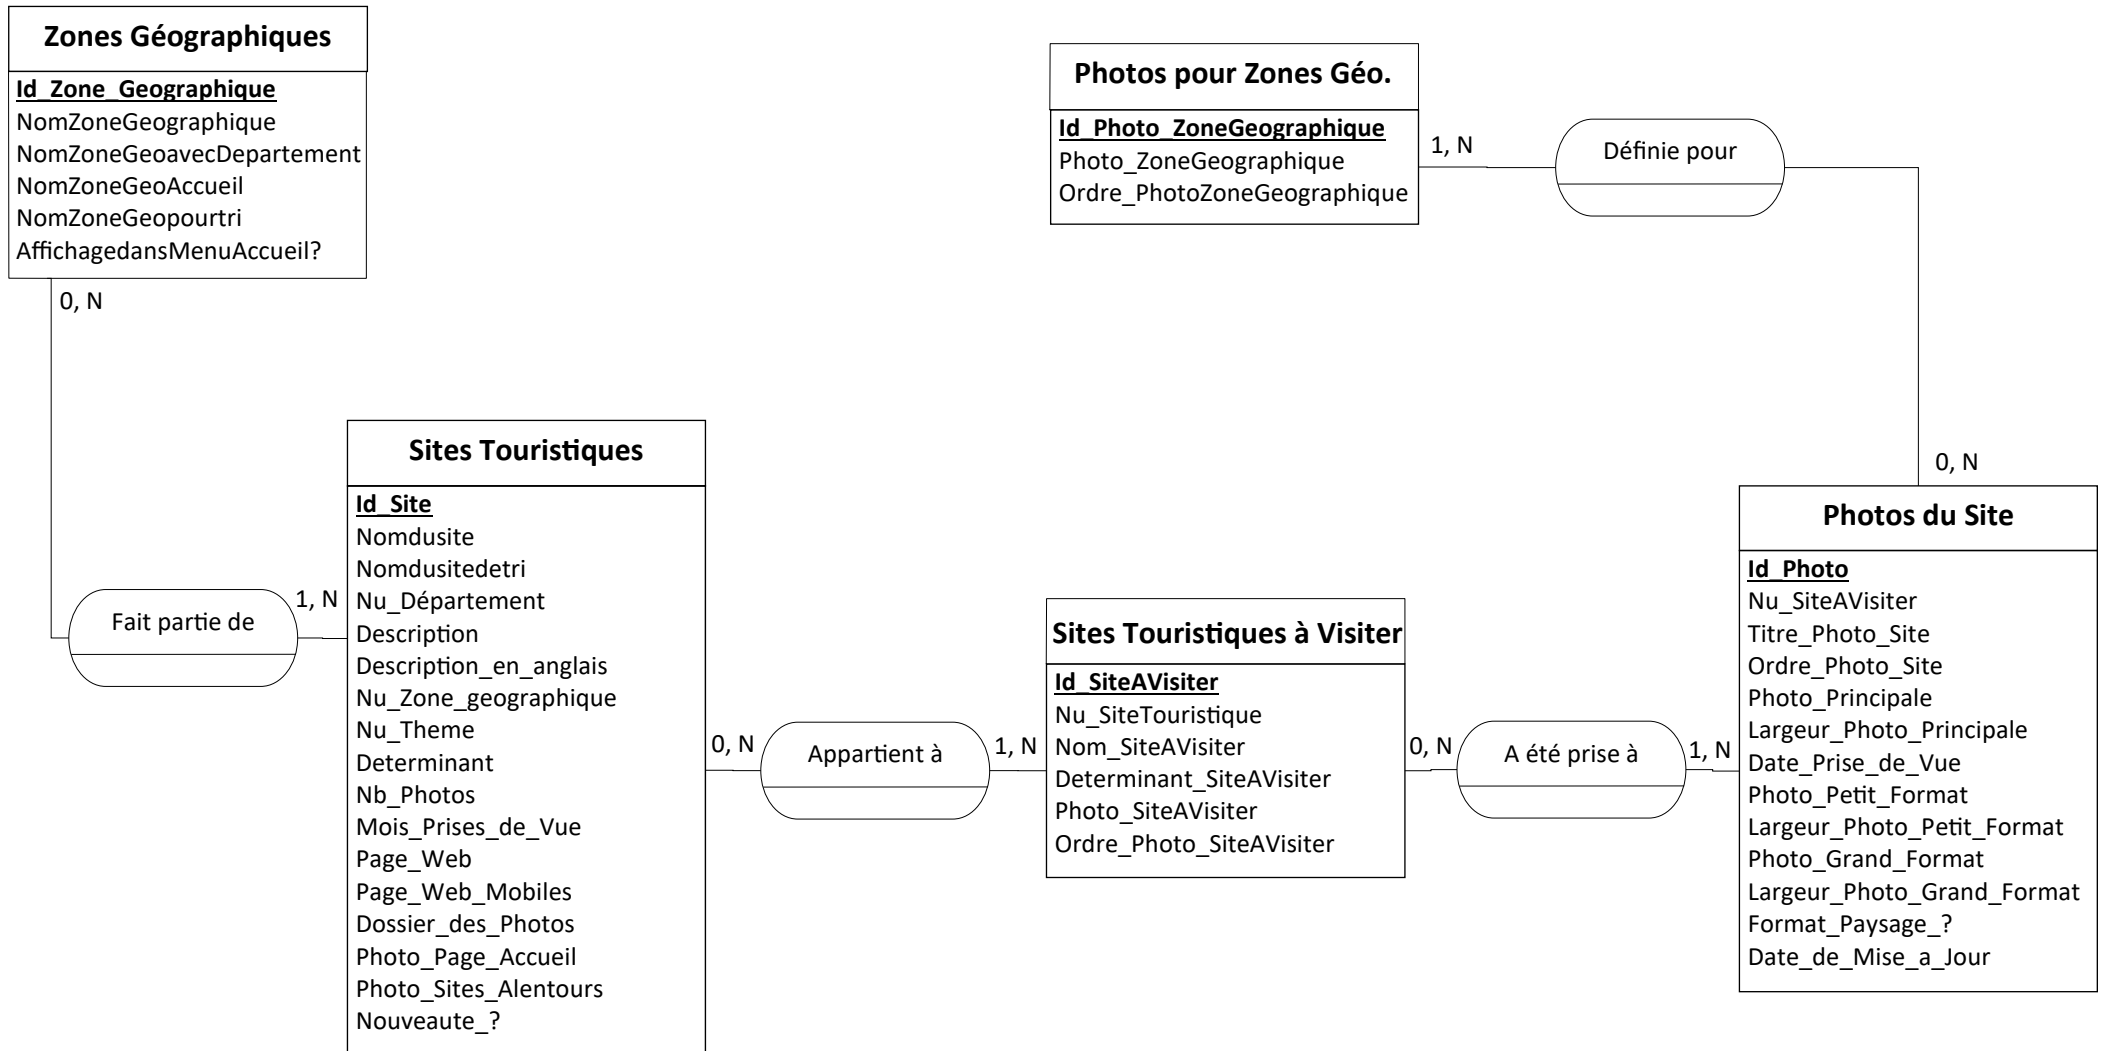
Zones Géographiques

Id_Zone_Geographique
NomZoneGeographique
NomZoneGeoavecDepartement
NomZoneGeoAccueil
NomZoneGeopourtri
AffichagedansMenuAccueil?

0, N

Photos pour Zones Géo.

Id_Photo_ZoneGeographique
Photo_ZoneGeographique
Ordre_PhotoZoneGeographique

1, N

Définie pour

0, N

Sites Touristiques

Id_Site
Nomdusite
Nomdusitedetri
Nu_Département
Description
Description_en_anglais
Nu_Zone_geographique
Nu_Theme
Determinant
Nb_Photos
Mois_Prises_de_Vue
Page_Web
Page_Web_Mobiles
Dossier_des_Photos
Photo_Page_Accueil
Photo_Sites_Alentours
Nouveaute_?

Fait partie de

1, N

0, N

Appartient à

1, N

Sites Touristiques à Visiter

Id_SiteAVisiter
Nu_SiteTouristique
Nom_SiteAVisiter
Determinant_SiteAVisiter
Photo_SiteAVisiter
Ordre_Photo_SiteAVisiter

0, N

A été prise à

1, N

Photos du Site

Id_Photo
Nu_SiteAVisiter
Titre_Photo_Site
Ordre_Photo_Site
Photo_Principale
Largeur_Photo_Principale
Date_Prise_de_Vue
Photo_Petit_Format
Largeur_Photo_Petit_Format
Photo_Grand_Format
Largeur_Photo_Grand_Format
Format_Paysage_?
Date_de_Mise_a_Jour